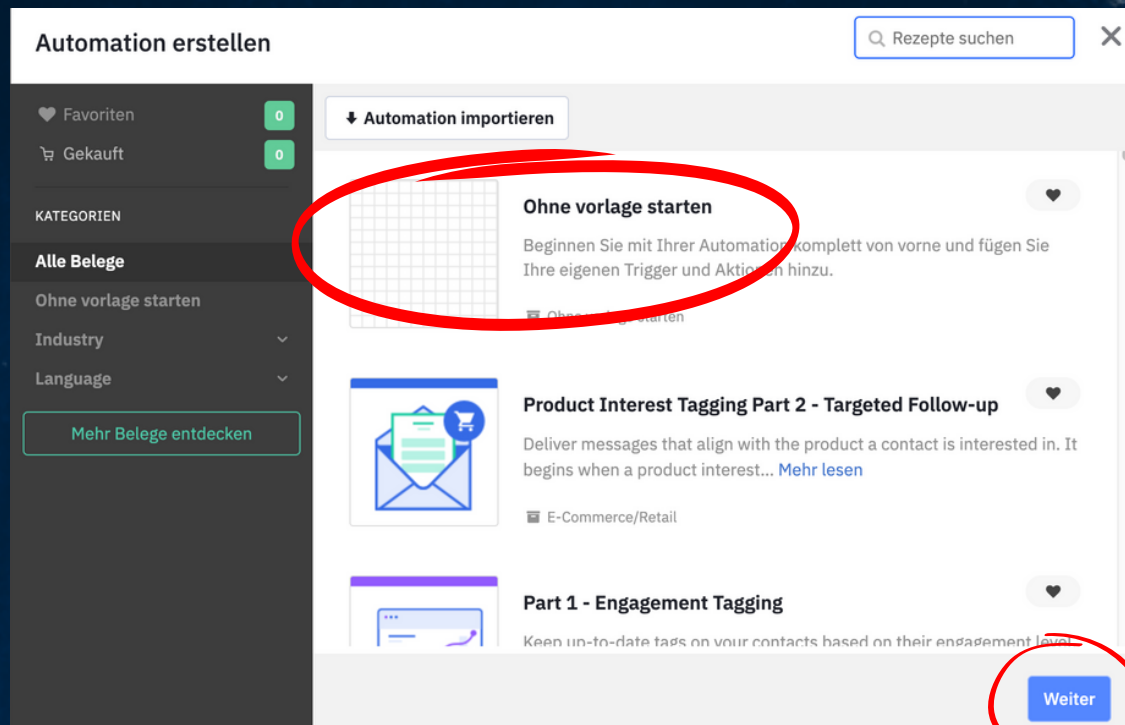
Automation erstellen

Rezepte suchen

Favoriten 0
Gekauft 0

KATEGORIEN

Alle Belege
Ohne vorlage starten
Industry
Language

Mehr Belege entdecken

Automation importieren

Ohne vorlage starten

Beginnen Sie mit Ihrer Automation komplett von vorne und fügen Sie Ihre eigenen Trigger und Aktionen hinzu.

Ohne vorlage starten

Product Interest Tagging Part 2 - Targeted Follow-up

Deliver messages that align with the product a contact is interested in. It begins when a product interest... Mehr lesen

E-Commerce/Retail

Part 1 - Engagement Tagging

Keep up-to-date tags on your contacts based on their engagement level

Weiter